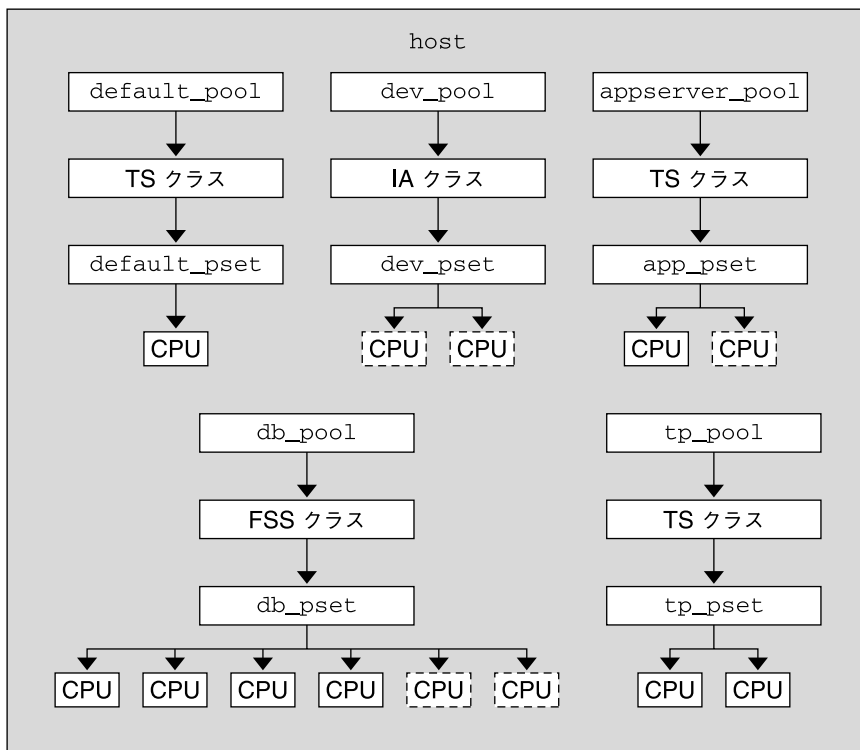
host

default_pool

TS クラス

default_pset

CPU

dev_pool

IA クラス

dev_pset

CPU CPU

appserver_pool

TS クラス

app_pset

CPU CPU

db_pool

FSS クラス

db_pset

CPU CPU CPU CPU CPU CPU

tp_pool

TS クラス

tp_pset

CPU CPU